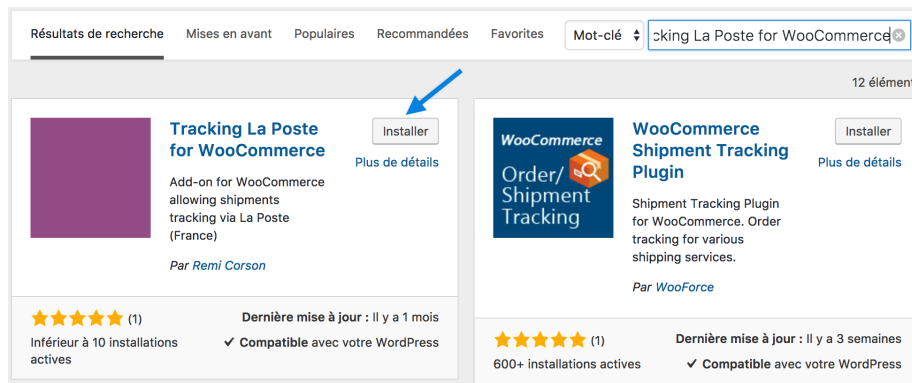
Résultats de recherche | Mises en avant | Populaires | Recommandées | Favorites

Mot-clé ⬍ cking La Poste for WooCommerce

12 élément

Tracking La Poste for WooCommerce

Installer

Plus de détails

Add-on for WooCommerce allowing shipments tracking via La Poste (France)

Par Remi Corson

★★★★★ (1)

Inférieur à 10 installations actives

Dernière mise à jour : Il y a 1 mois

✔ Compatible avec votre WordPress

WooCommerce Order/ Shipment Tracking

WooCommerce Shipment Tracking Plugin

Installer

Plus de détails

Shipment Tracking Plugin for WooCommerce. Order tracking for various shipping services.

Par WooForce

★★★★★ (1)

600+ installations actives

Dernière mise à jour : Il y a 3 semaines

✔ Compatible avec votre WordPress